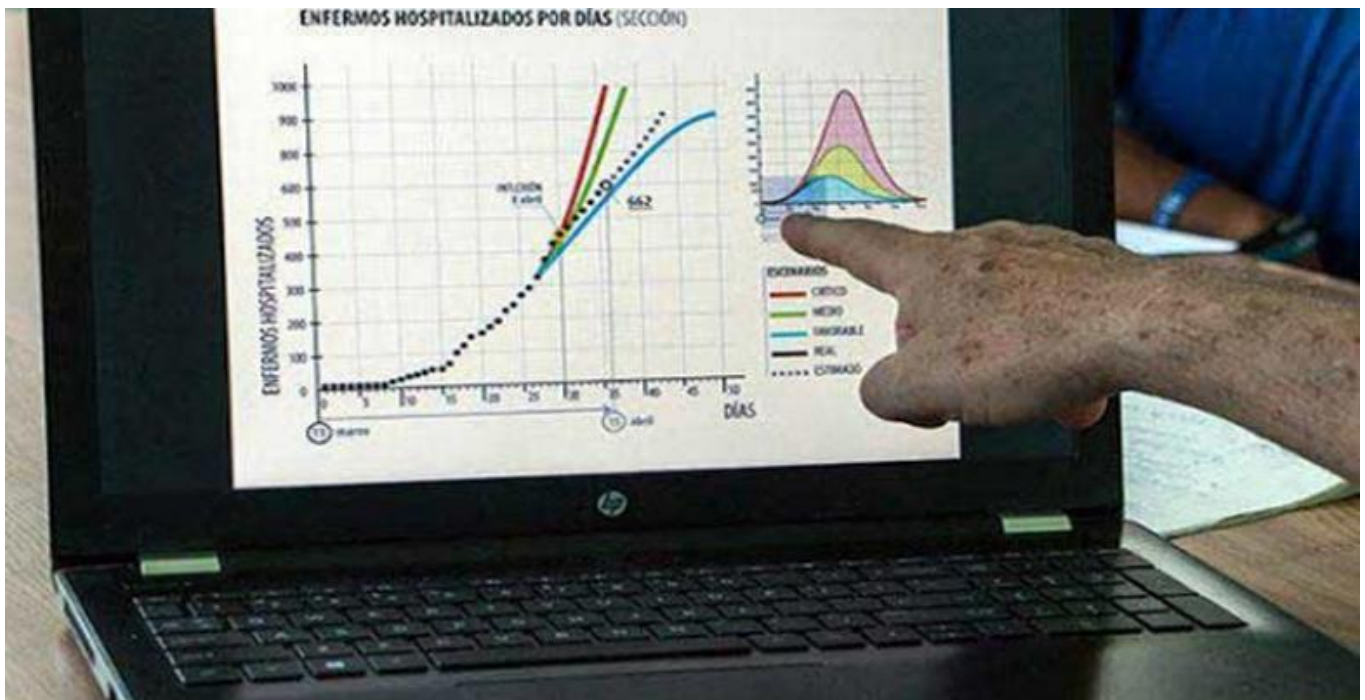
ENFERMOS HOSPITALIZADOS POR DÍAS (SECCIÓN)

ENFERMOS HOSPITALIZADOS

1000
900
800
700
600
500
400
300
200
100
0

0 5 10 15 20 25 30 35 40 45 50

DÍAS

INFLEXIÓN 8 abril

662

11 marzo

15 abril

ESCENARIOS
CRÍTICO
MEDIO
FAVORABLE
REAL
ESTIMADO

hp